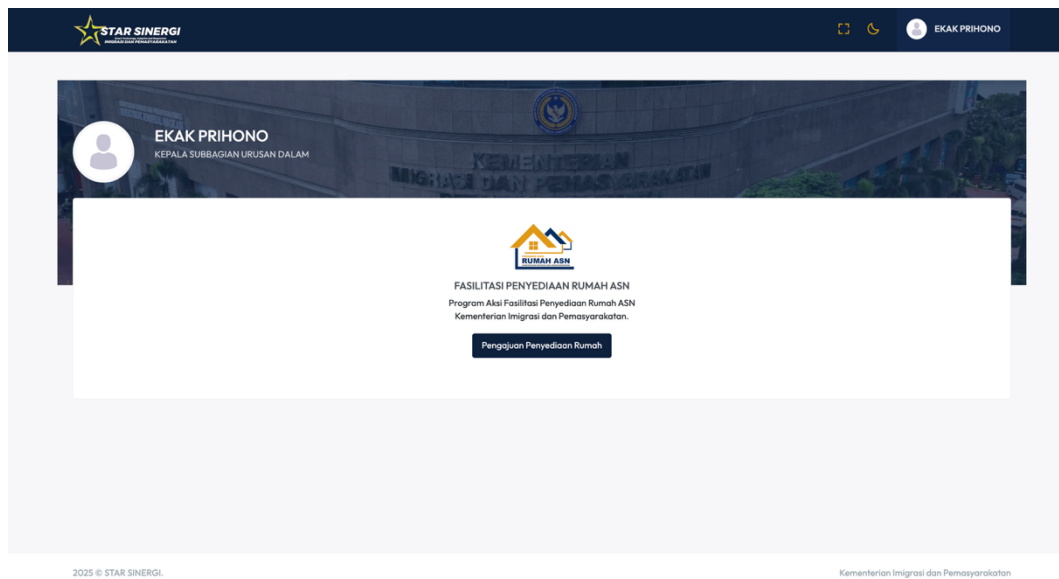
STAR SINERGI
IMIGRASI DAN PEMASYARAKATAN

EKAK PRIHONO

KEMENTERIAN
IMIGRASI DAN PEMASYARAKATAN

EKAK PRIHONO
KEPALA SUBBAGIAN URUSAN DALAM

RUMAH ASN

FASILITASI PENYEDIAAN RUMAH ASN
Program Aksi Fasilitasi Penyediaan Rumah ASN
Kementerian Imigrasi dan Pemasyarakatan.

Pengajuan Penyediaan Rumah

2025 © STAR SINERGI.

Kementerian Imigrasi dan Pemasyarakatan